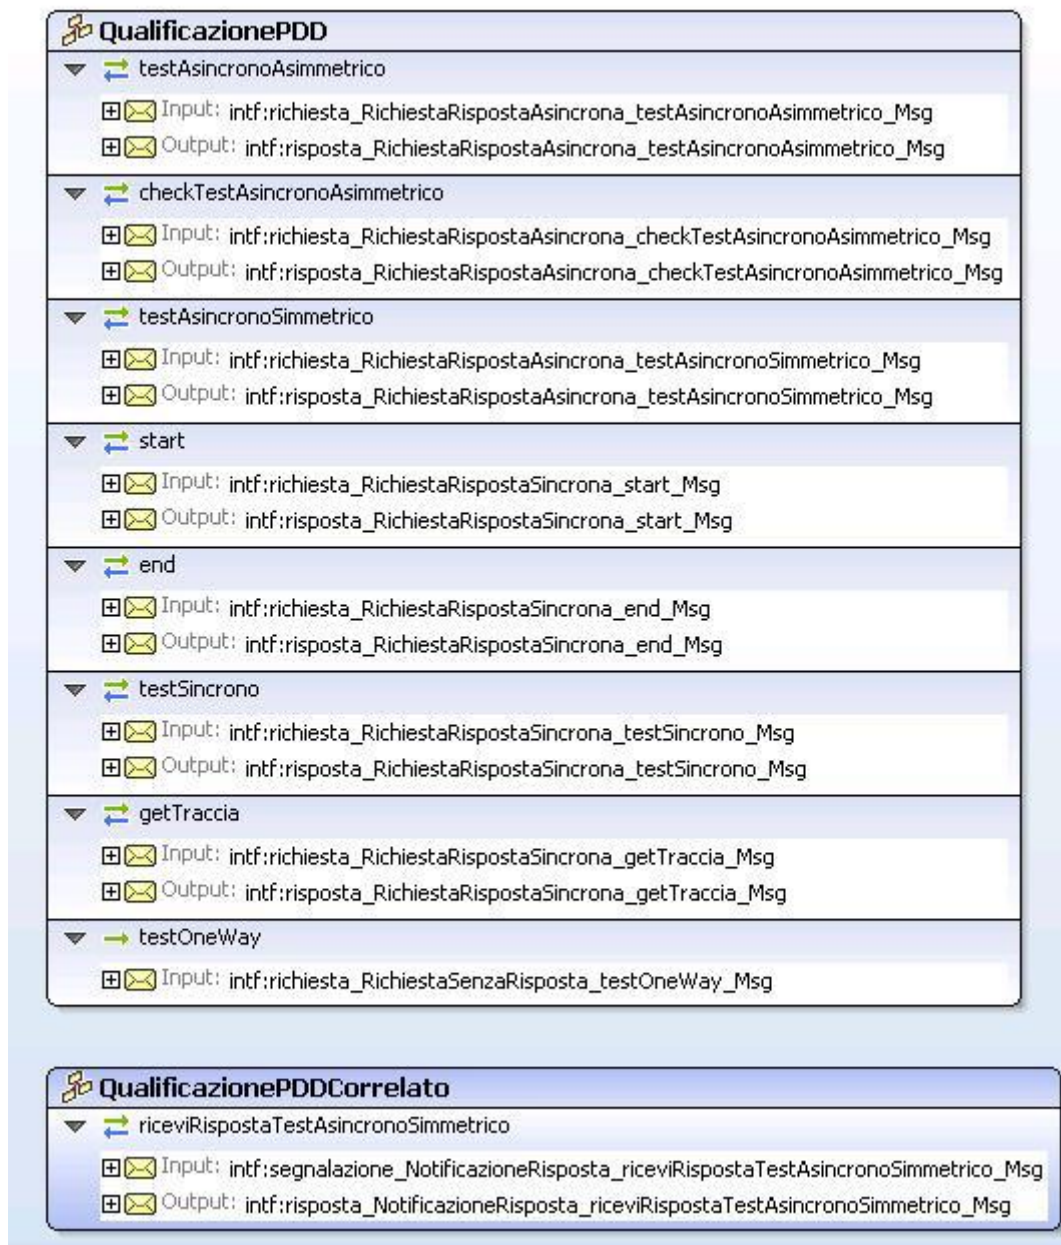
QualificazionePDD

testAsincronoAsimmetrico

Input: intf:richiesta_RichiestaRispostaAsincrona_testAsincronoAsimmetrico_Msg

Output: intf:risposta_RichiestaRispostaAsincrona_testAsincronoAsimmetrico_Msg

checkTestAsincronoAsimmetrico

Input: intf:richiesta_RichiestaRispostaAsincrona_checkTestAsincronoAsimmetrico_Msg

Output: intf:risposta_RichiestaRispostaAsincrona_checkTestAsincronoAsimmetrico_Msg

testAsincronoSimmetrico

Input: intf:richiesta_RichiestaRispostaAsincrona_testAsincronoSimmetrico_Msg

Output: intf:risposta_RichiestaRispostaAsincrona_testAsincronoSimmetrico_Msg

start

Input: intf:richiesta_RichiestaRispostaSincrona_start_Msg

Output: intf:risposta_RichiestaRispostaSincrona_start_Msg

end

Input: intf:richiesta_RichiestaRispostaSincrona_end_Msg

Output: intf:risposta_RichiestaRispostaSincrona_end_Msg

testSincrono

Input: intf:richiesta_RichiestaRispostaSincrona_testSincrono_Msg

Output: intf:risposta_RichiestaRispostaSincrona_testSincrono_Msg

getTraccia

Input: intf:richiesta_RichiestaRispostaSincrona_getTraccia_Msg

Output: intf:risposta_RichiestaRispostaSincrona_getTraccia_Msg

testOneWay

Input: intf:richiesta_RichiestaSenzaRisposta_testOneWay_Msg

QualificazionePDDCorrelato

riceviRispostaTestAsincronoSimmetrico

Input: intf:segnalazione_NotificazioneRisposta_riceviRispostaTestAsincronoSimmetrico_Msg

Output: intf:risposta_NotificazioneRisposta_riceviRispostaTestAsincronoSimmetrico_Msg